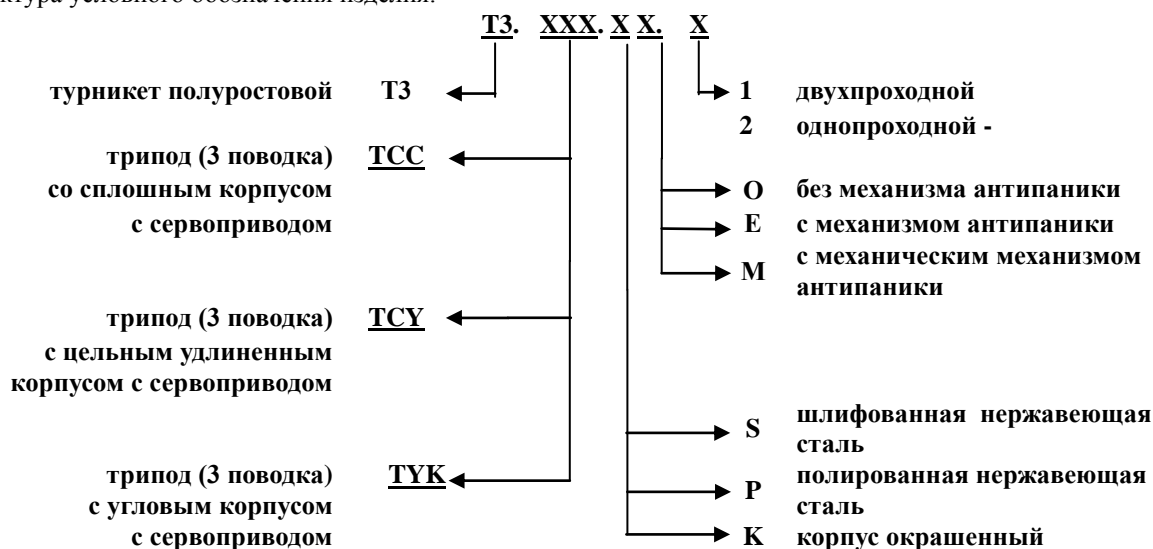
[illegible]ктура условного обозначения изделия:

Т3. ХХХ. Х Х. Х

турникет полуростовой Т3

1 двухпроходной
2 однопроходной -

трипод (3 поводка) со сплошным корпусом с сервоприводом ТСС

О без механизма антипаники
Е с механизмом антипаники
М с механическим механизмом антипаники

трипод (3 поводка) с цельным удлиненным корпусом с сервоприводом ТСУ

S шлифованная нержавеющая сталь
P полированная нержавеющая сталь
K корпус окрашенный

трипод (3 поводка) с угловым корпусом с сервоприводом ТУК